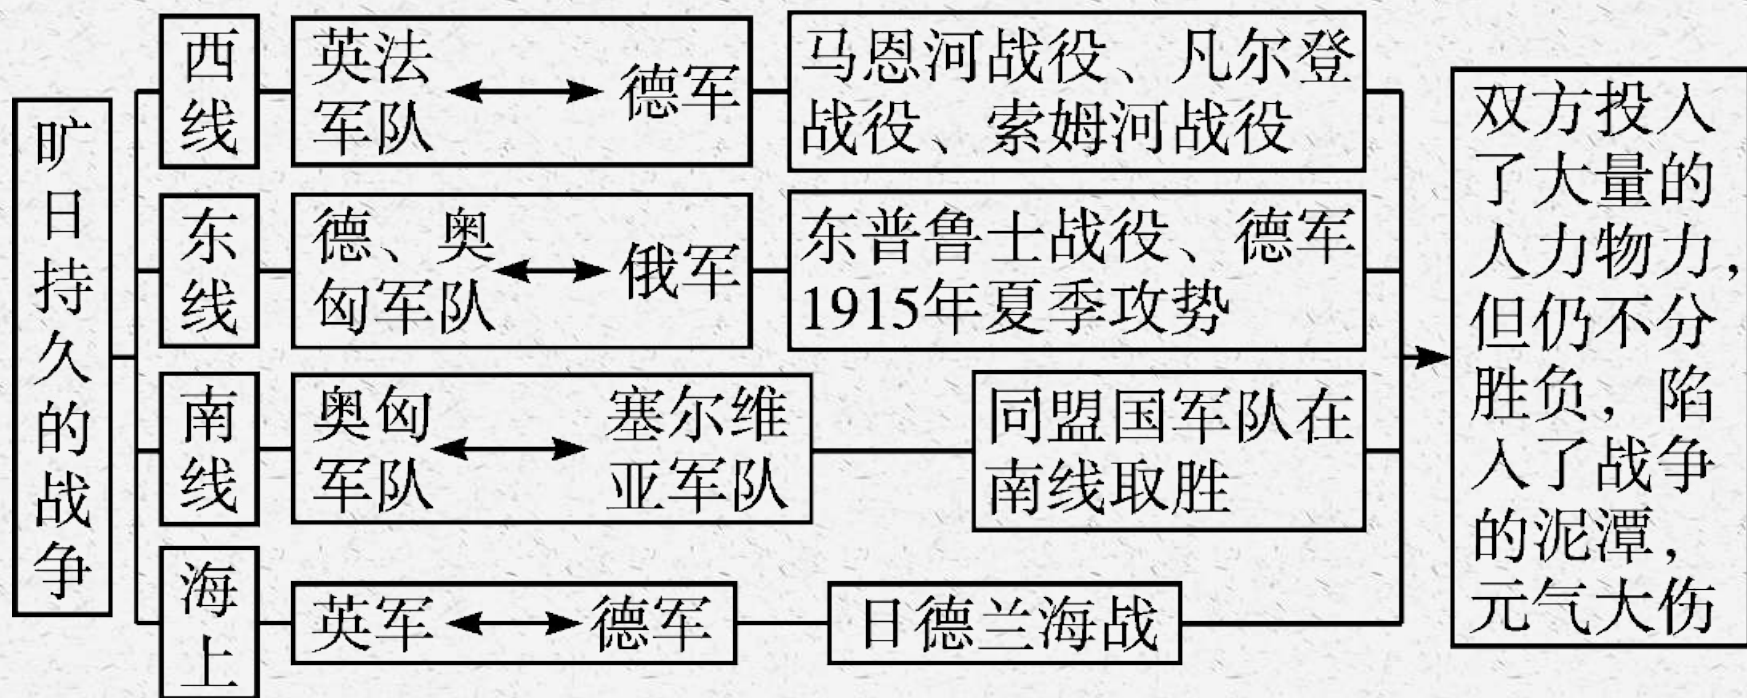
旷日持久的战争

西线

英法军队 德军

马恩河战役、凡尔登战役、索姆河战役

东线

德、奥匈军队 俄军

东普鲁士战役、德军1915年夏季攻势

南线

奥匈军队 塞尔维亚军队

同盟国军队在南线取胜

海上

英军 德军

日德兰海战

双方投入了大量的人力物力，但仍不分胜负，陷入了战争的泥潭，元气大伤